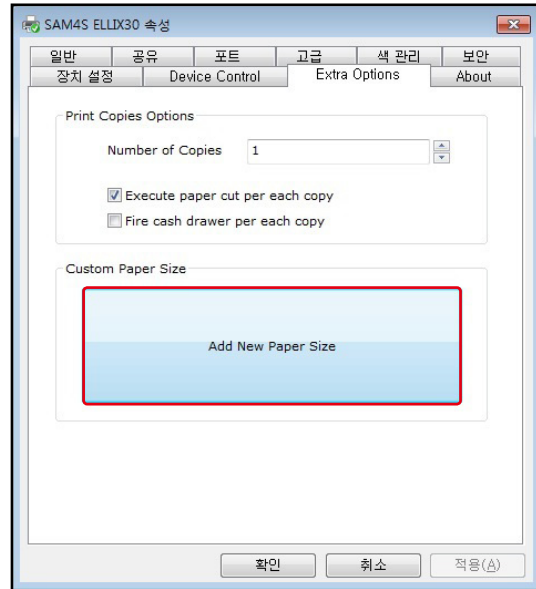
SAM4S ELLIX30 속성

일반 | 공유 | 포트 | 고급 | 색 관리 | 보안
장치 설정 | Device Control | Extra Options | About

Print Copies Options

Number of Copies 1

Execute paper cut per each copy

Fire cash drawer per each copy

Custom Paper Size

Add New Paper Size

확인 취소 적용(A)